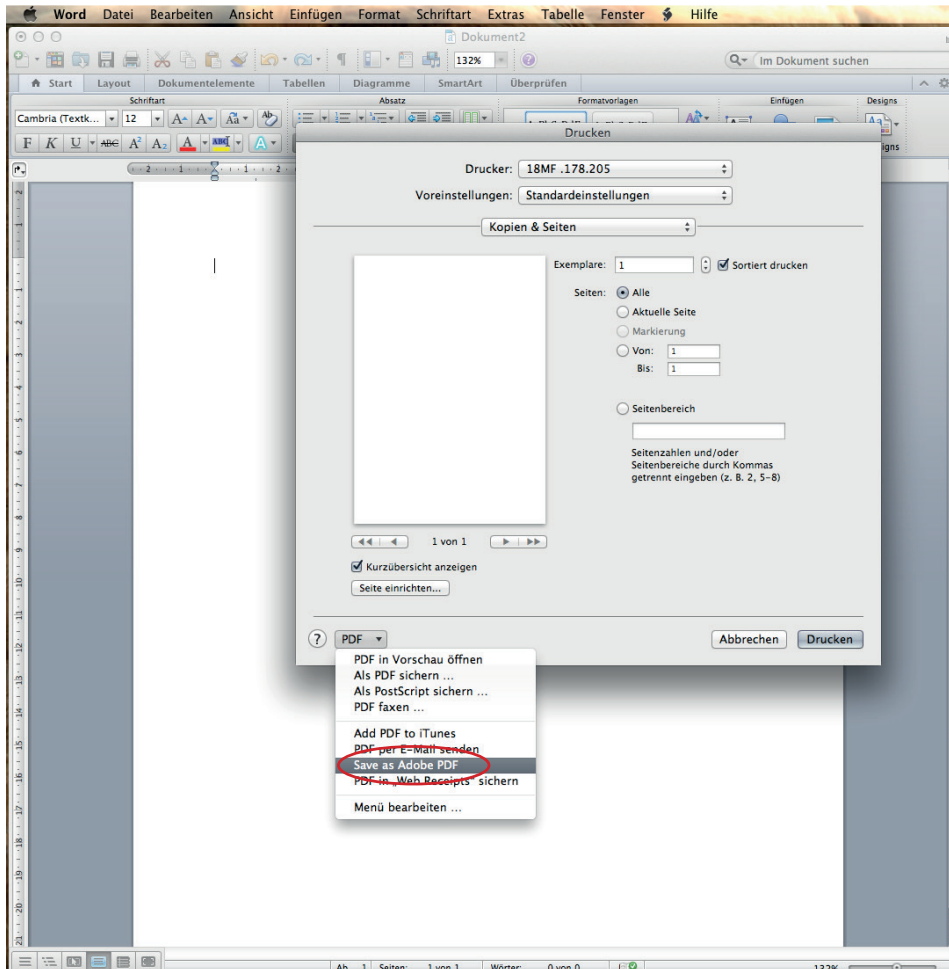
Word Datei Bearbeiten Ansicht Einfügen Format Schriftart Extras Tabelle Fenster Hilfe

Dokument2

132%

Im Dokument suchen

Start Layout Dokumentelemente Tabellen Diagramme SmartArt Überprüfen

Schriftart Absatz Formatvorlagen Einfügen Designs

Cambria (Textk... 12

F K U

Drucken

Drucker: 18MF .178.205

Voreinstellungen: Standardeinstellungen

Kopien & Seiten

Exemplare: 1 Sortiert drucken

Seiten: Alle

Aktuelle Seite

Markierung

Von: 1

Bis: 1

Seitenbereich

Seitenzahlen und/oder Seitenbereiche durch Kommas getrennt eingeben (z. B. 2, 5–8)

1 von 1

Kurzübersicht anzeigen

Seite einrichten...

?

PDF

Abbrechen Drucken

PDF in Vorschau öffnen
Als PDF sichern ...
Als PostScript sichern ...
PDF faxen ...

Add PDF to iTunes
PDF per E-Mail senden
Save as Adobe PDF
PDF in „Web Receipts" sichern

Menü bearbeiten ...

Ab. 1 Seiten: 1 von 1 Wörter: 0 von 0

132%